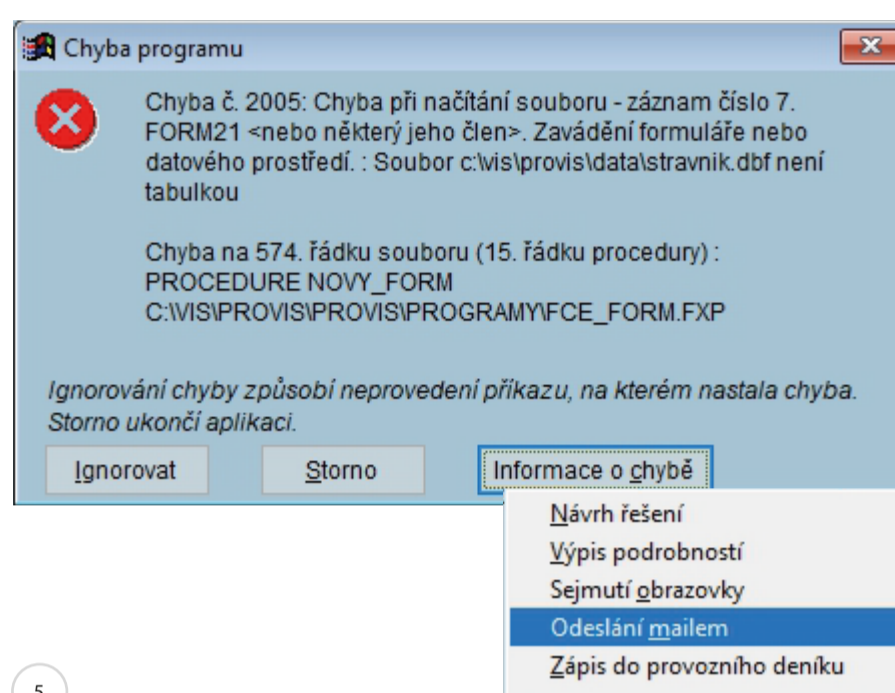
Chyba programu

Chyba č. 2005: Chyba při načítání souboru - záznam číslo 7. FORM21 <nebo některý jeho člen>. Zavádění formuláře nebo datového prostředí. : Soubor c:\vis\provis\data\stravnik.dbf není tabulkou

Chyba na 574. řádku souboru (15. řádku procedury) : PROCEDURE NOVY_FORM C:\VIS\PROVIS\PROVIS\PROGRAMY\FCE_FORM.FXP

Ignorování chyby způsobí neprovedení příkazu, na kterém nastala chyba. Storno ukončí aplikaci.

Ignorovat
Storno
Informace o chybě

Návrh řešení
Výpis podrobností
Sejmutí obrazovky
Odeslání mailem
Zápis do provozního deníku

5